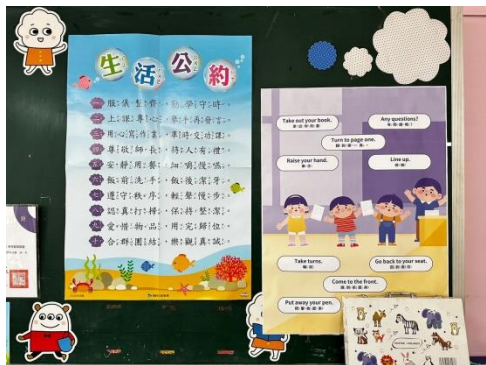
生活公約

一 服儀整齊，勤學守時。
二 上課專心，舉手發言。
三 用心寫作業，準時交功課。
四 尊敬師長，待人有禮。
五 安靜用餐，細嚼慢嚥。
六 飯前洗手，飯後漱牙。
七 遵守秩序，輕聲慢步。
八 認真打掃，保持整潔。
九 愛惜物品，用完歸位。
十 合群團結，樂觀真誠。

Take out your book.
Any questions?
Turn to page one.
Raise your hand.
Line up.
Take turns.
Go back to your seat.
Come to the front.
Put away your pen.